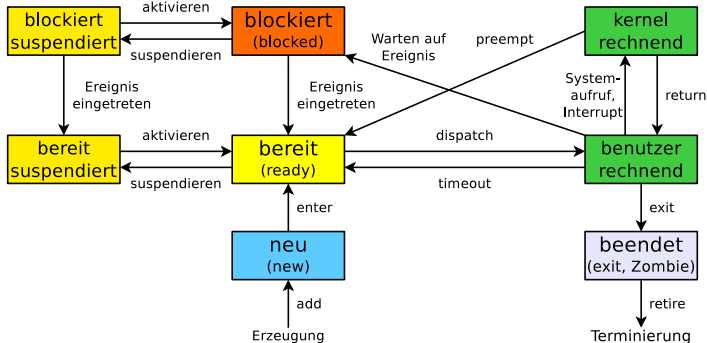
blockiert suspendiert

aktivieren

suspendieren

blockiert (blocked)

Warten auf Ereignis

preempt

kernel rechnend

Ereignis eingetreten

Ereignis eingetreten

System-aufruf, Interrupt

return

bereit suspendiert

aktivieren

suspendieren

bereit (ready)

dispatch

timeout

benutzer rechnend

enter

exit

neu (new)

beendet (exit, Zombie)

add

retire

Erzeugung

Terminierung